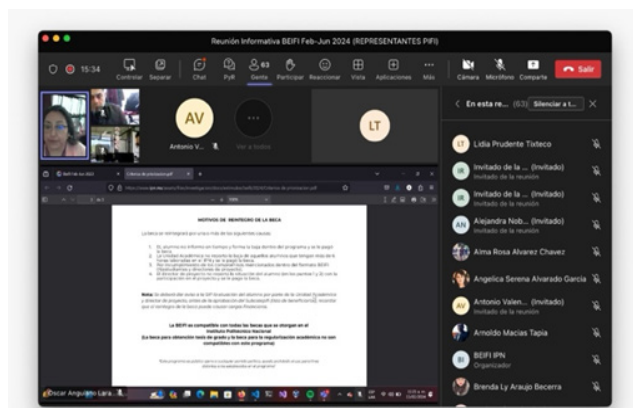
Reunión Informativa BEIFI Feb-Jun 2024 (REPRESENTANTES PIFI)

15:34

Controlar Separar Chat Pyll 63 Gente Participar Reaccionar Vista Aplicaciones Más

Cámara Micrófono Compartir Salir

AV

Antonio V...

Ver a todos

LT

En esta re... (63) Silenciar a t...

Lidia Prudente Tixteco

Invitado de la ... (Invitado)
Invitado de la reunión

Invitado de la ... (Invitado)
Invitado de la reunión

Alejandra Nob... (Invitado)
Invitado de la reunión

Alma Rosa Alvarez Chavez

Angelica Serena Alvarado Garcia

Antonio Valen... (Invitado)
Invitado de la reunión

Arnoldo Macias Tapia

BEIFI IPN
Organizador

Brenda Ly Araujo Becerra

MOTIVOS DE REINTEGRO DE LA BECA

La beca se reintegrará por una o más de las siguientes causas:

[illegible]

Nota: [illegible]

La BEIFI es compatible con todas las becas que se otorgan en el Instituto Politécnico Nacional
(La beca para obtención tesis de grado y la beca para la regularización académica no son compatibles con este programa)

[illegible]

Oscar Anguiano Lara